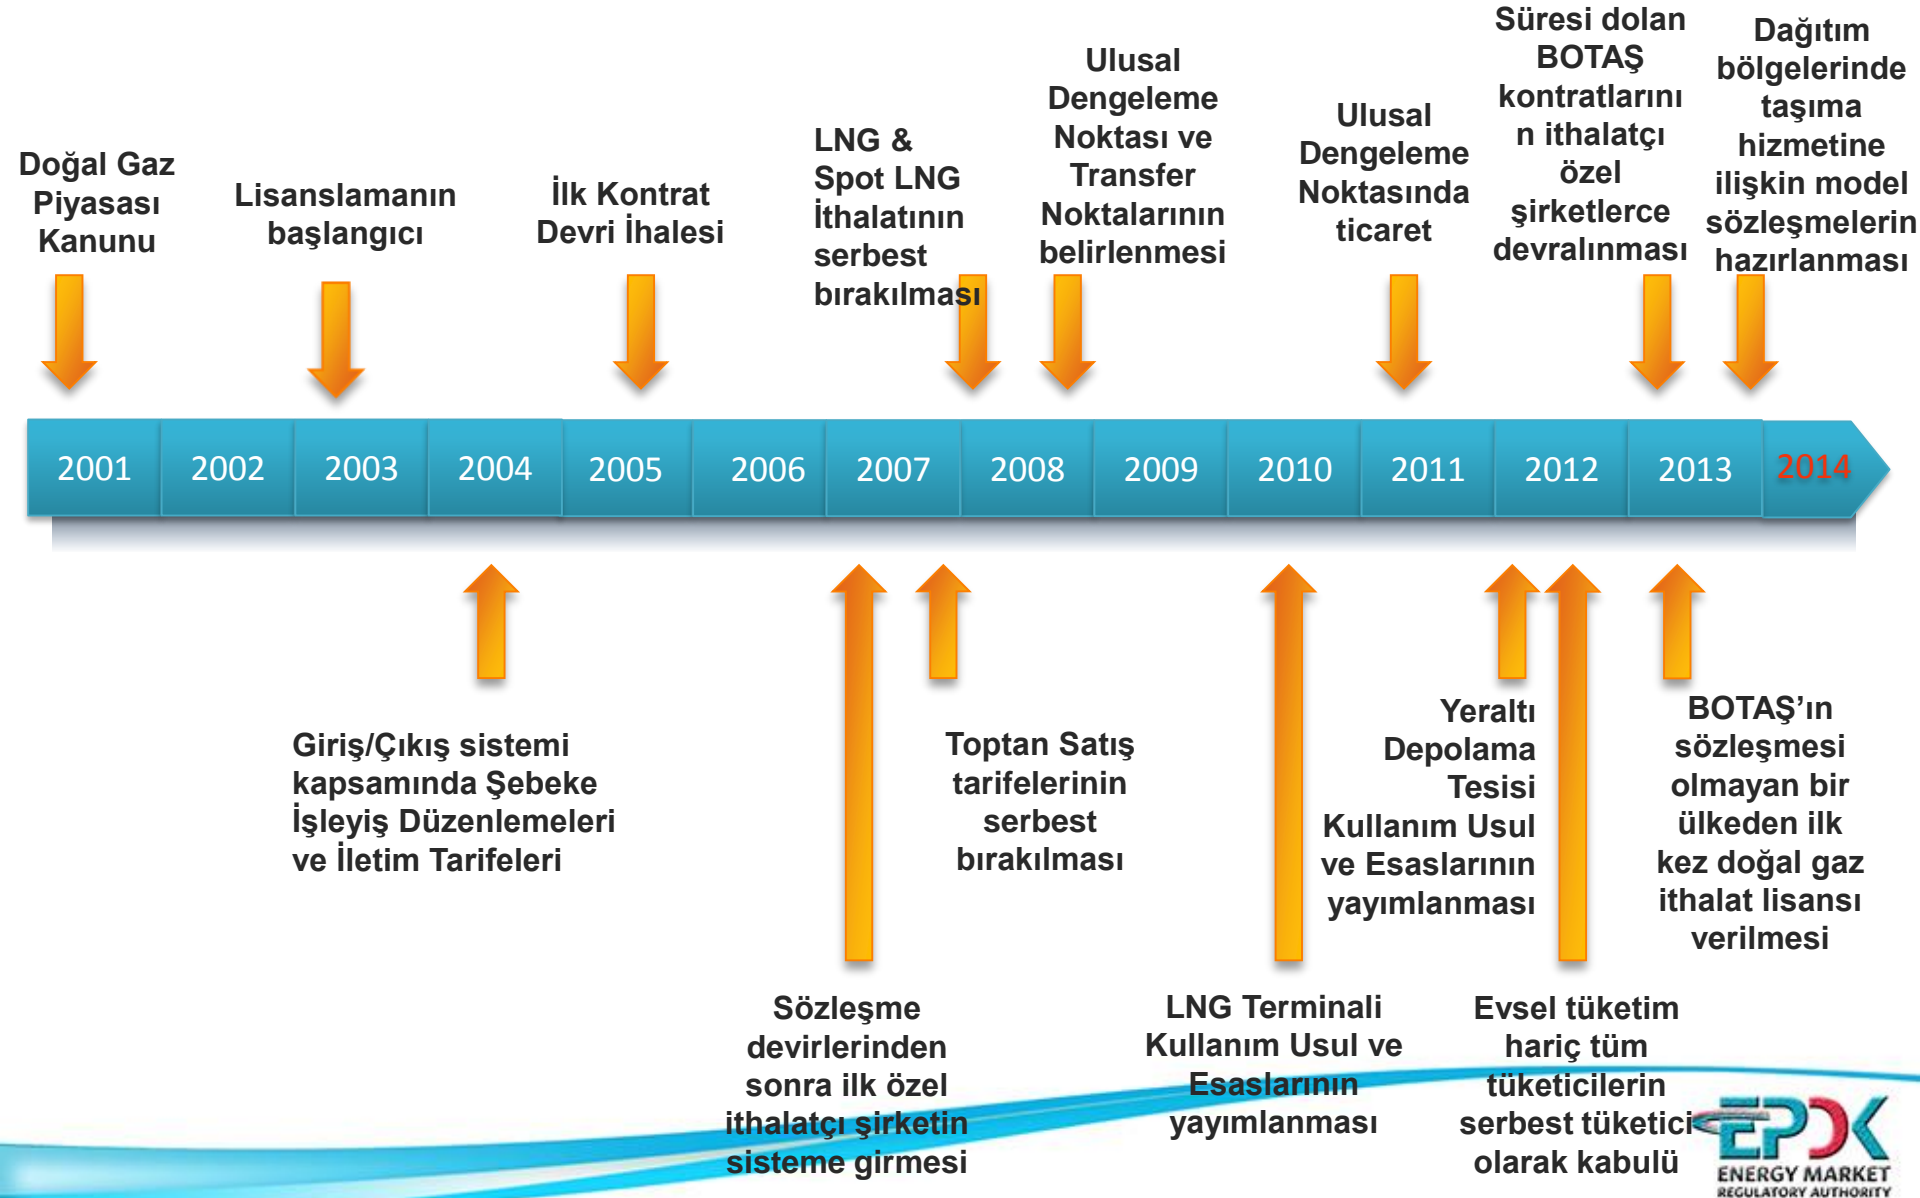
Doğal Gaz Piyasası Kanunu

Lisanslamanın başlangıcı

İlk Kontrat Devri İhalesi

LNG & Spot LNG İthalatının serbest bırakılması

Ulusal Dengeleme Noktası ve Transfer Noktalarının belirlenmesi

Ulusal Dengeleme Noktasında ticaret

Süresi dolan BOTAŞ kontratlarının ithalatçı özel şirketlerce devralınması

Dağıtım bölgelerinde taşıma hizmetine ilişkin model sözleşmelerin hazırlanması

| 2001 | 2002 | 2003 | 2004 | 2005 | 2006 | 2007 | 2008 | 2009 | 2010 | 2011 | 2012 | 2013 | 2014 |
|---|---|---|---|---|---|---|---|---|---|---|---|---|---|

Giriş/Çıkış sistemi kapsamında Şebeke İşleyiş Düzenlemeleri ve İletim Tarifeleri

Toptan Satış tarifelerinin serbest bırakılması

Yeraltı Depolama Tesisi Kullanım Usul ve Esaslarının yayımlanması

BOTAŞ'ın sözleşmesi olmayan bir ülkeden ilk kez doğal gaz ithalat lisansı verilmesi

Sözleşme devirlerinden sonra ilk özel ithalatçı şirketin sisteme girmesi

LNG Terminali Kullanım Usul ve Esaslarının yayımlanması

Evsel tüketim hariç tüm tüketicilerin serbest tüketici olarak kabulü

EPDK
ENERGY MARKET
REGULATORY AUTHORITY